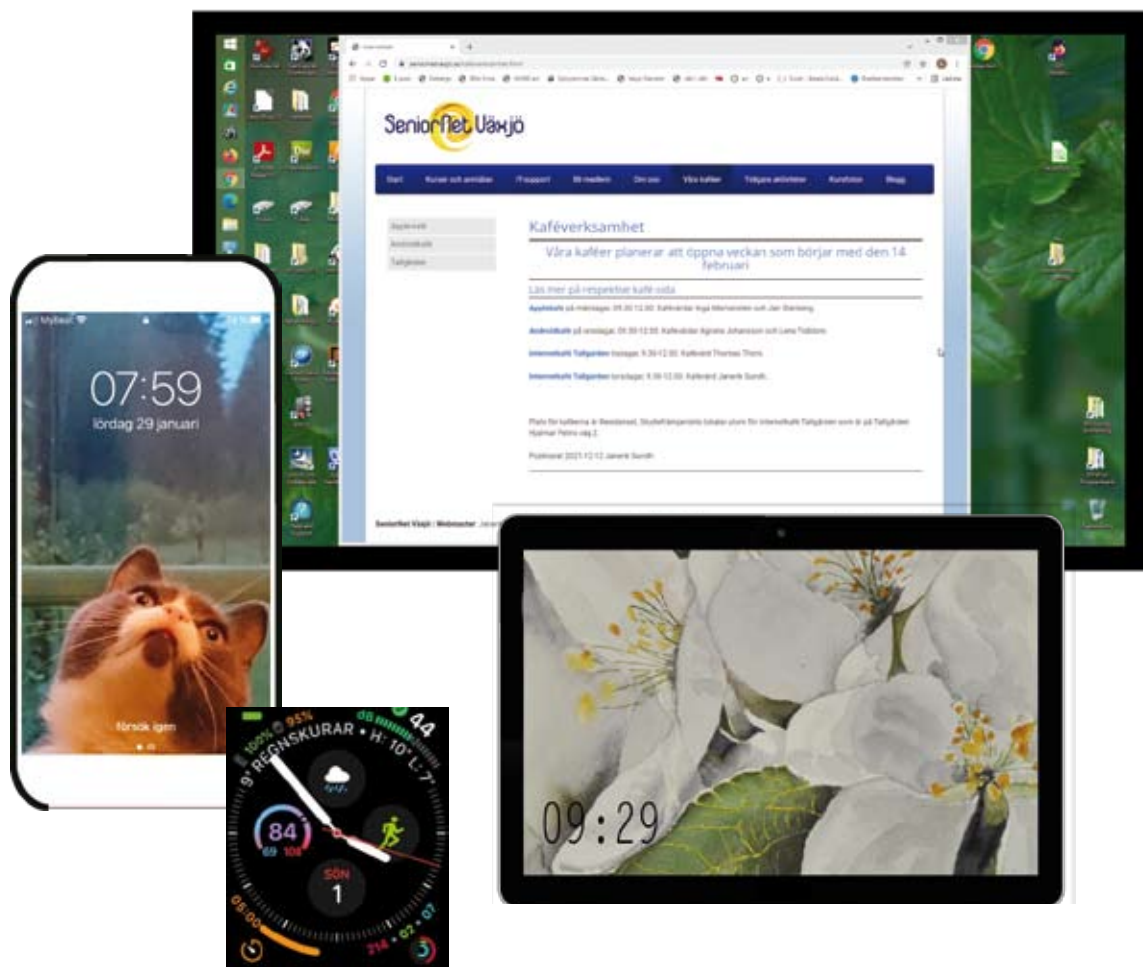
SeniorNet Växjö

Start | Kurser och anmälan | IT-support | Bli medlem | Om oss | Våra kaféer | Tidigare aktiviteter | Kursfoton | Blogg

Äppelkafé
Anderskafé
Tallgården

Kaféverksamhet

Våra kaféer planerar att öppna veckan som börjar med den 14 februari

Läs mer på respektive kafé-sida

Äppelkafé på måndagar, 09.30-12.00. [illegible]

Anderskafé på onsdagar, 09.30-12.00. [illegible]

Internetkafé Tallgården tisdagar, 9.30-12.00. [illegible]

Internetkafé Tallgården torsdagar, 9.30-12.00. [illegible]

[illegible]

Publicerat 2021-12-12 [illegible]

SeniorNet Växjö | Webmaster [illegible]

07:59
lördag 29 januari
försök igen

100% 95% REGNSKURAR • H: 10° L: 7° 9° 44 84 69 108 SÖN 1 05:00 214 • 02 • 07

09:29